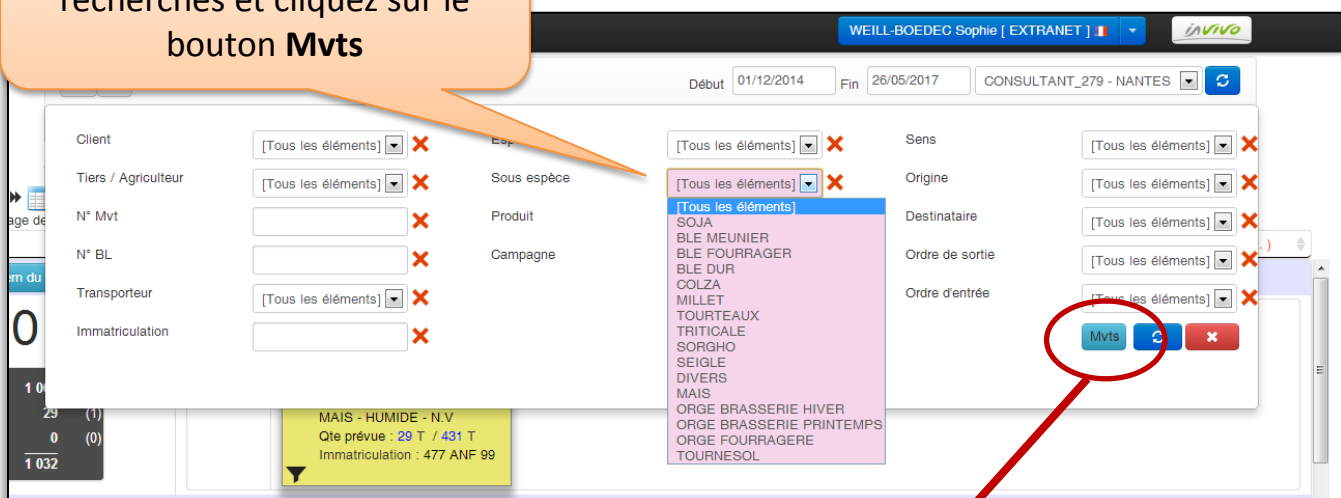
recherches et cliquez sur le bouton **Mvts**

WEILL-BOEDEC Sophie [ EXTRANET ]

invivo

Début 01/12/2014 Fin 26/05/2017 CONSULTANT_279 - NANTES

Client [Tous les éléments]
Tiers / Agriculteur [Tous les éléments]
N° Mvt
N° BL
Transporteur [Tous les éléments]
Immatriculation

Esp [Tous les éléments]
Sous espèce [Tous les éléments]
Produit
Campagne

[Tous les éléments]
SOJA
BLE MEUNIER
BLE FOURRAGER
BLE DUR
COLZA
MILLET
TOURTEAUX
TRITICALE
SORGHO
SEIGLE
DIVERS
MAIS
ORGE BRASSERIE HIVER
ORGE BRASSERIE PRINTEMPS
ORGE FOURRAGERE
TOURNESOL

Sens [Tous les éléments]
Origine [Tous les éléments]
Destinataire [Tous les éléments]
Ordre de sortie [Tous les éléments]
Ordre d'entrée [Tous les éléments]

Mvts

age de

em du

0

1 00
29 (1)
0 (0)
1 032

MAIS - HUMIDE - N.V
Qte prévue : 29 T / 431 T
Immatriculation : 477 ANF 99